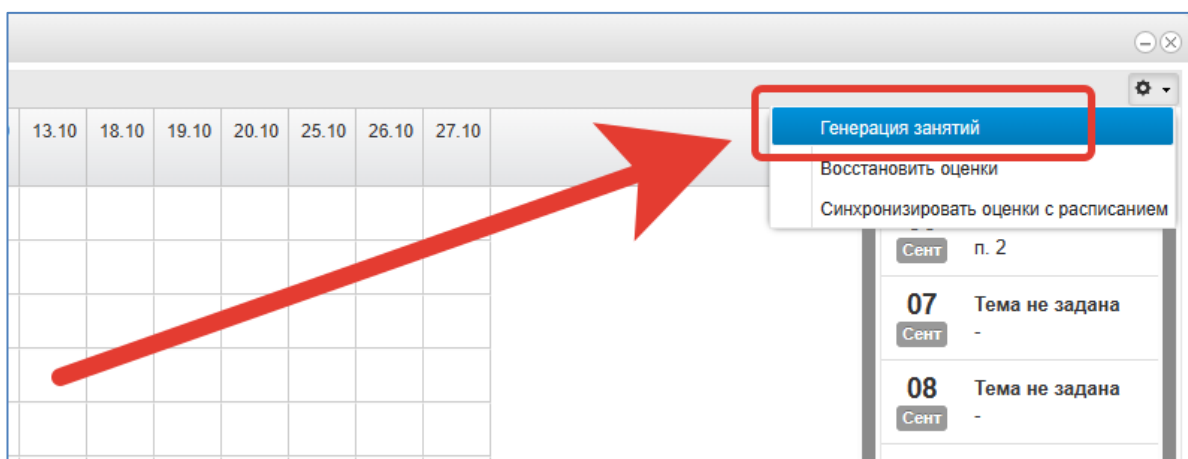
| 13.10 | 18.10 | 19.10 | 20.10 | 25.10 | 26.10 | 27.10 |
|---|---|---|---|---|---|---|

Генерация занятий
Восстановить оценки
Синхронизировать оценки с расписанием

Сент
п. 2

07
Сент
Тема не задана
-

08
Сент
Тема не задана
-